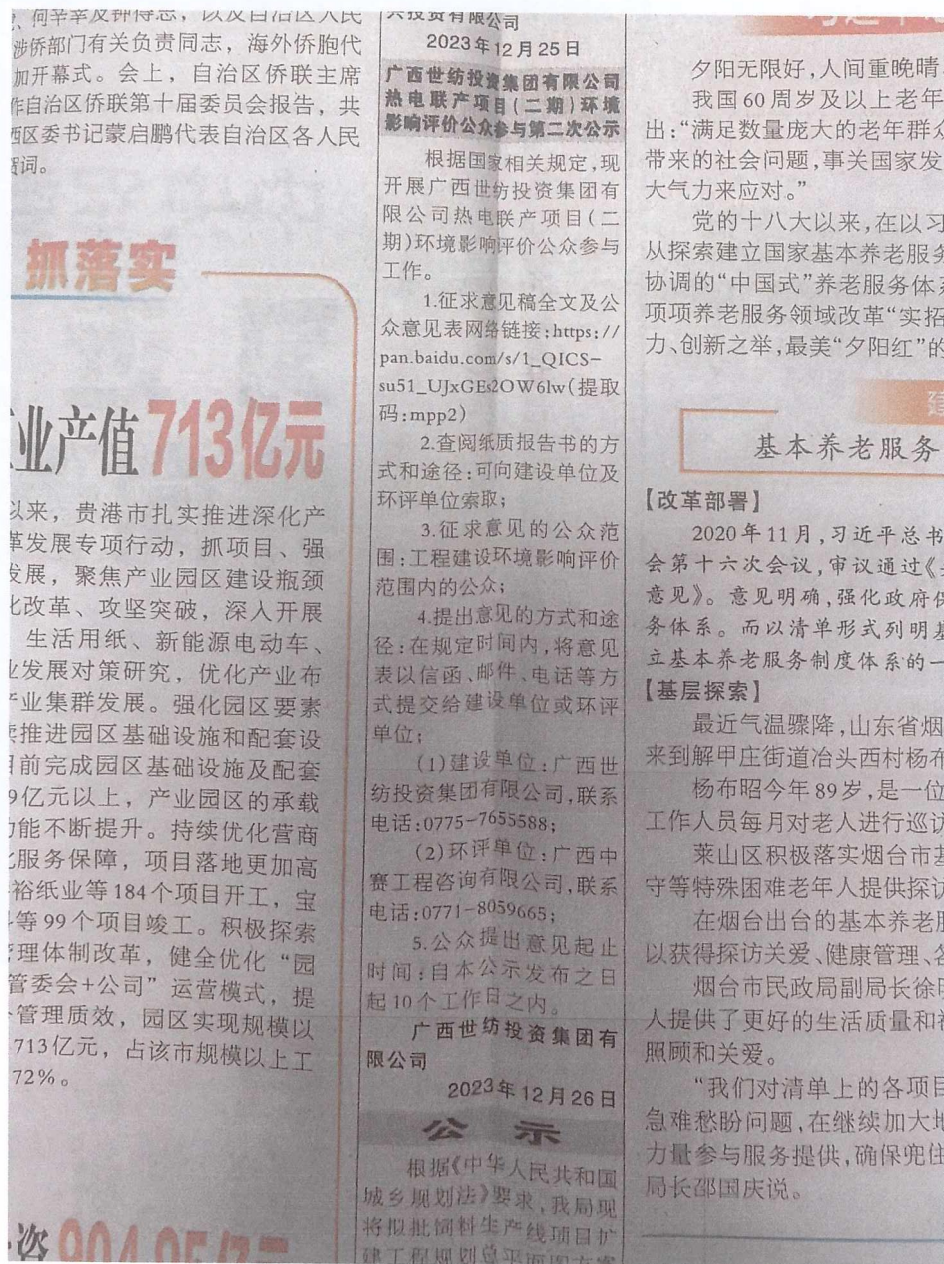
、何辛辛及郝特志，以及自治区人民涉侨部门有关负责同志，海外侨胞代加开幕式。会上，自治区侨联主席作自治区侨联第十届委员会报告，共西区委书记蒙启鹏代表自治区各人民致词。

抓落实

业产值713亿元

以来，贵港市扎实推进深化产革发展专项行动，抓项目、强发展，聚焦产业园区建设瓶颈化改革、攻坚突破，深入开展生活用纸、新能源电动车、业发展对策研究，优化产业布产业集群发展。强化园区要素推进园区基础设施和配套设前完成园区基础设施及配套9亿元以上，产业园区的承载功能不断提升。持续优化营商化服务保障，项目落地更加高裕纸业等184个项目开工，宝等99个项目竣工。积极探索理体制改革，健全优化“园管委会+公司”运营模式，提管理质效，园区实现规模以713亿元，占该市规模以上工72%。

次904.05亿元

投资有限公司

2023年12月25日

广西世纺投资集团有限公司热电联产项目(二期)环境影响评价公众参与第二次公示

根据国家相关规定，现开展广西世纺投资集团有限公司热电联产项目(二期)环境影响评价公众参与工作。

1.征求意见稿全文及公众意见表网络链接：https://pan.baidu.com/s/1_QICS-su51_UJxGEs2OW6lw(提取码：mpp2)

2.查阅纸质报告书的方式和途径：可向建设单位及环评单位索取；

3.征求意见的公众范围：工程建设环境影响评价范围内的公众；

4.提出意见的方式和途径：在规定时间内，将意见表以信函、邮件、电话等方式提交给建设单位或环评单位；

(1)建设单位：广西世纺投资集团有限公司，联系电话：0775-7655588；

(2)环评单位：广西中赛工程咨询有限公司，联系电话：0771-8059665；

5.公众提出意见起止时间：自本公示发布之日起10个工作日之内。

广西世纺投资集团有限公司

2023年12月26日

公 示

根据《中华人民共和国城乡规划法》要求，我局现将拟批饲料生产线项目扩建工程规划总平面图方案

夕阳无限好，人间重晚晴
我国60周岁及以上老年
出：“满足数量庞大的老年群
带来的社会问题，事关国家发
大气力来应对。”

党的十八大以来，在以习
从探索建立国家基本养老服务
协调的“中国式”养老服务体
项项养老服务领域改革“实招
力、创新之举，最美“夕阳红”的

基本养老服务

【改革部署】

2020年11月，习近平总书
会第十六次会议，审议通过《
意见》。意见明确，强化政府
务体系。而以清单形式列明基
立基本养老服务制度体系的一

【基层探索】

最近气温骤降，山东省烟
来到解甲庄街道冶头西村杨布

杨布昭今年89岁，是一位
工作人员每月对老人进行巡访

莱山区积极落实烟台市基
守等特殊困难老年人提供探访

在烟台出台的基本养老服
以获得探访关爱、健康管理、

烟台市民政局副局长徐
人提供了更好的生活质量和
照顾和关爱。

“我们对清单上的各项目
急难愁盼问题，在继续加大
力量参与服务提供，确保兜住
局长邵国庆说。